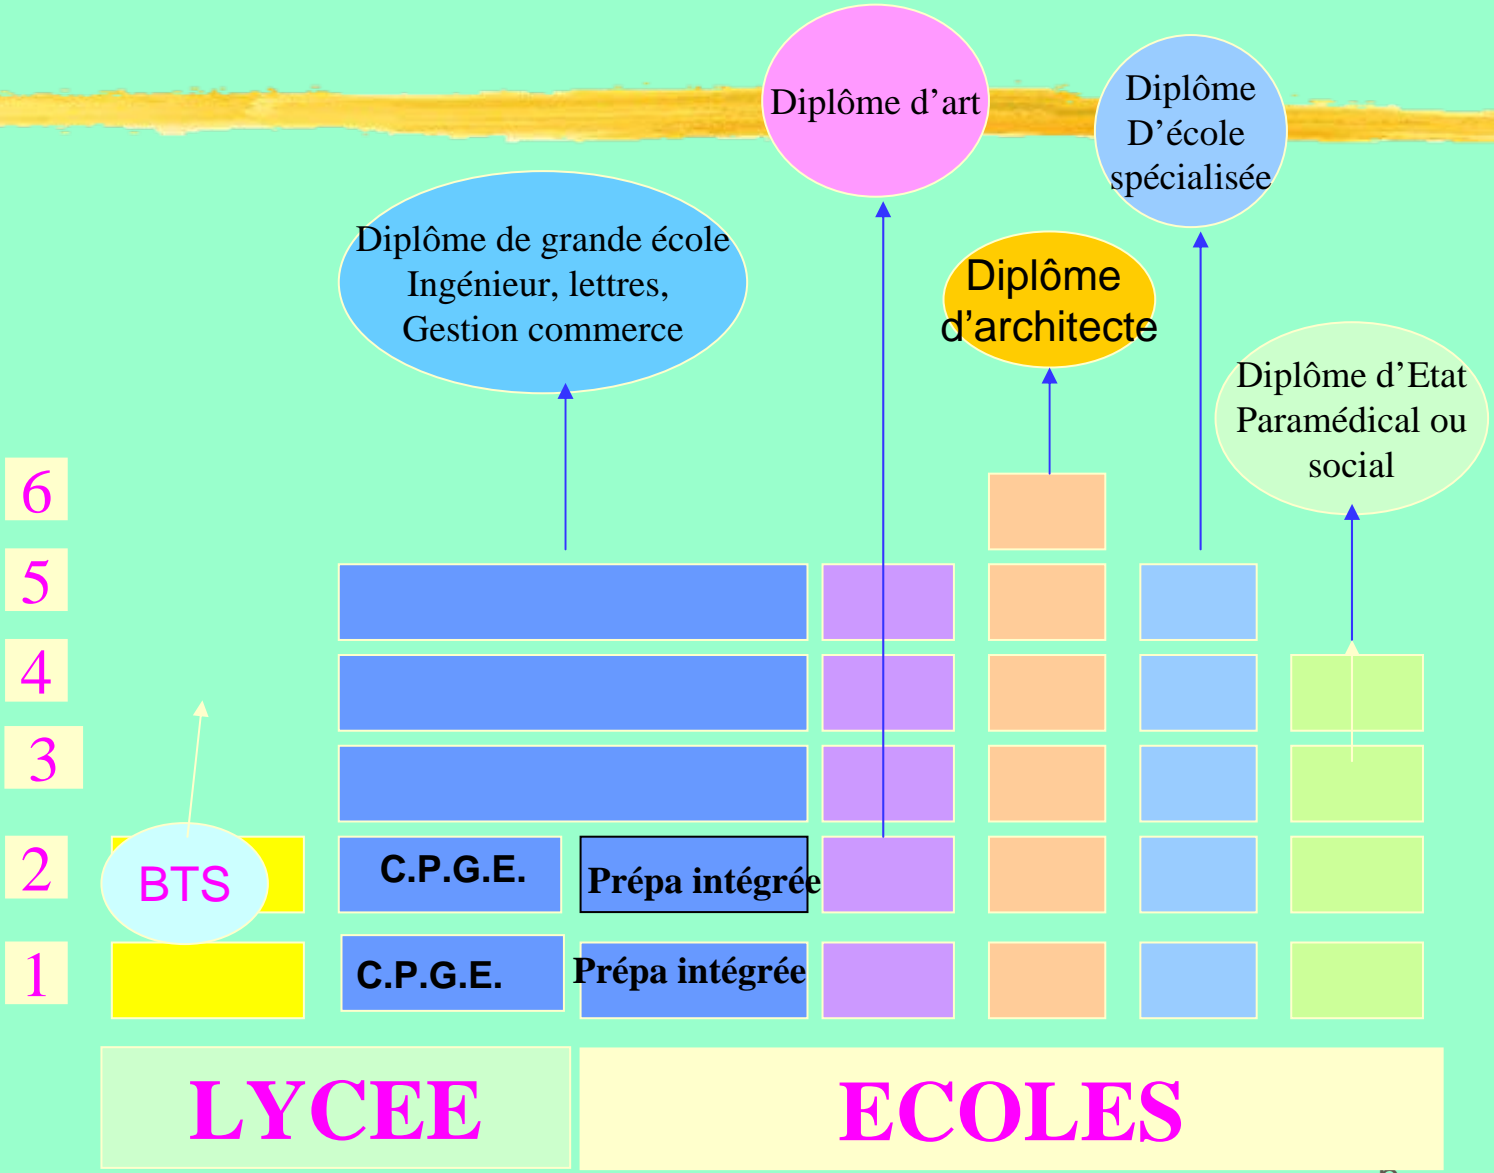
Diplôme d'art

Diplôme D'école spécialisée

Diplôme de grande école Ingénieur, lettres, Gestion commerce

Diplôme d'architecte

Diplôme d'Etat Paramédical ou social

6

5

4

3

2

BTS

C.P.G.E.

Prépa intégrée

1

C.P.G.E.

Prépa intégrée

LYCEE

ECOLES